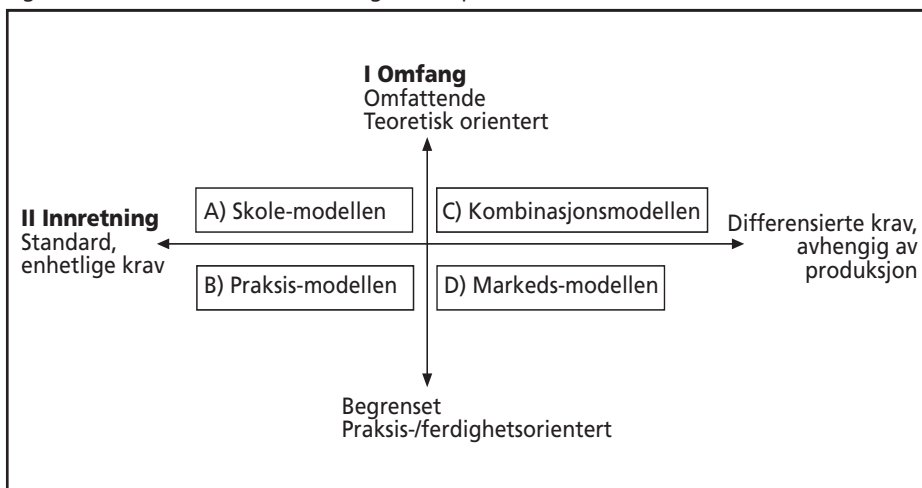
**I Omfang**
Omfattende
Teoretisk orientert

**II Innretning**
Standard,
enhetlige krav

A) Skole-modellen

C) Kombinasjonsmodellen

Differensierte krav,
avhengig av
produksjon

B) Praksis-modellen

D) Markeds-modellen

Begrenset
Praksis-/ferdighetsorientert